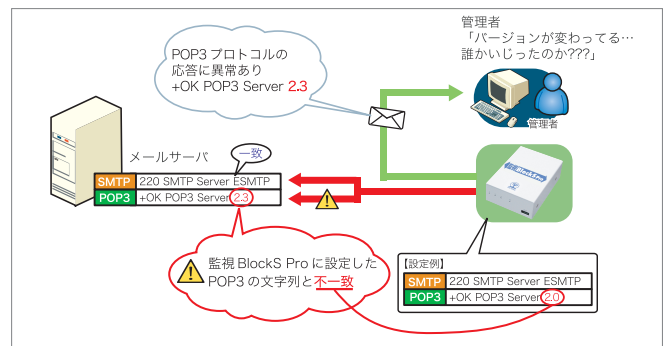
POP3 プロトコルの
応答に異常あり
+OK POP3 Server 2.3

管理者
「バージョンが変わってる…
誰かいじったのか???」

管理者

一致

メールサーバ

SMTP 220 SMTP Server ESMTP
POP3 +OK POP3 Server 2.3

監視 BlockS Pro に設定した
POP3 の文字列と不一致

【設定例】
SMTP 220 SMTP Server ESMTP
POP3 +OK POP3 Server 2.0